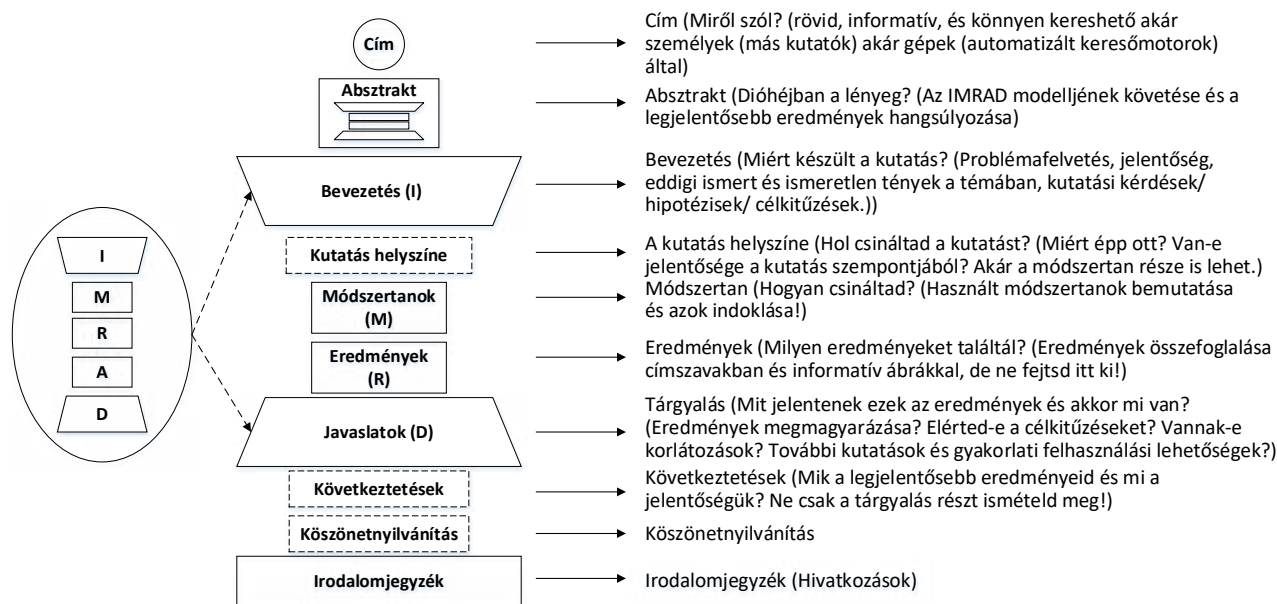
I
M
R
A
D

Cím

Cím (Miről szól? (rövid, informatív, és könnyen kereshető akár személyek (más kutatók) akár gépek (automatizált keresőmotorok) által)

Absztrakt

Absztrakt (Dióhéjban a lényeg? (Az IMRAD modelljének követése és a legjelentősebb eredmények hangsúlyozása)

Bevezetés (I)

Bevezetés (Miért készült a kutatás? (Problémafelvetés, jelentőség, eddigi ismert és ismeretlen tények a témában, kutatási kérdések/ hipotézisek/ célkitűzések.))

Kutatás helyszíne

A kutatás helyszíne (Hol csináltad a kutatást? (Miért épp ott? Van-e jelentősége a kutatás szempontjából? Akár a módszertan része is lehet.)

Módszertanok (M)

Módszertan (Hogyan csináltad? (Használt módszertanok bemutatása és azok indoklása!)

Eredmények (R)

Eredmények (Milyen eredményeket találtál? (Eredmények összefoglalása címszavakban és informatív ábrákkal, de ne fejtsd itt ki!)

Javaslatok (D)

Tárgyalás (Mit jelentenek ezek az eredmények és akkor mi van? (Eredmények megmagyarázása? Elérted-e a célkitűzéseket? Vannak-e korlátozások? További kutatások és gyakorlati felhasználási lehetőségek?)

Következtetések

Következtetések (Mik a legjelentősebb eredményeid és mi a jelentőségük? Ne csak a tárgyalás részt ismételd meg!)

Köszönetnyilvánítás

Köszönetnyilvánítás

Irodalomjegyzék

Irodalomjegyzék (Hivatkozások)